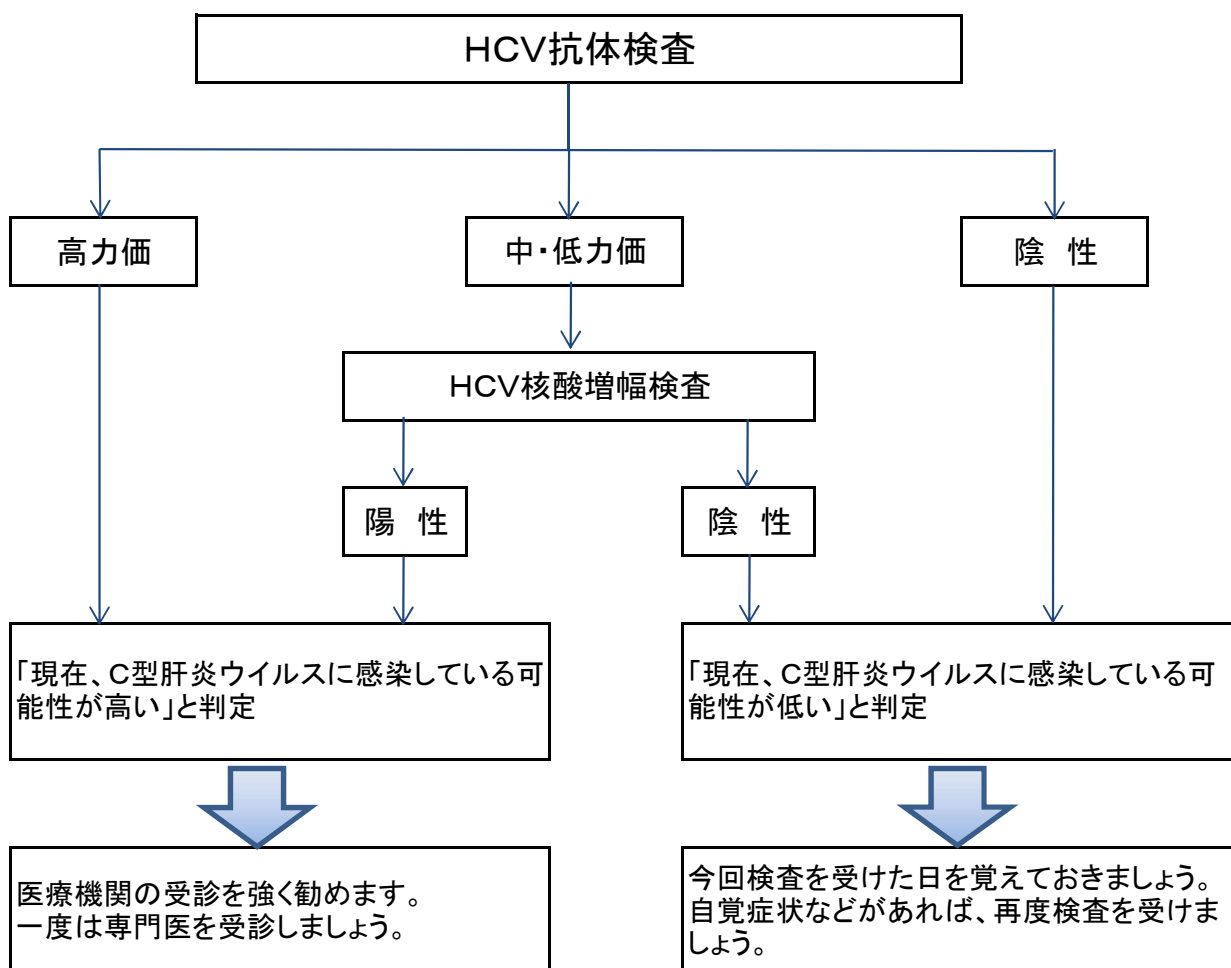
HCV抗体検査

高力価

中・低力価

陰　性

HCV核酸増幅検査

陽　性

陰　性

「現在、C型肝炎ウイルスに感染している可能性が高い」と判定

「現在、C型肝炎ウイルスに感染している可能性が低い」と判定

医療機関の受診を強く勧めます。
一度は専門医を受診しましょう。

今回検査を受けた日を覚えておきましょう。
自覚症状などがあれば、再度検査を受けましょう。